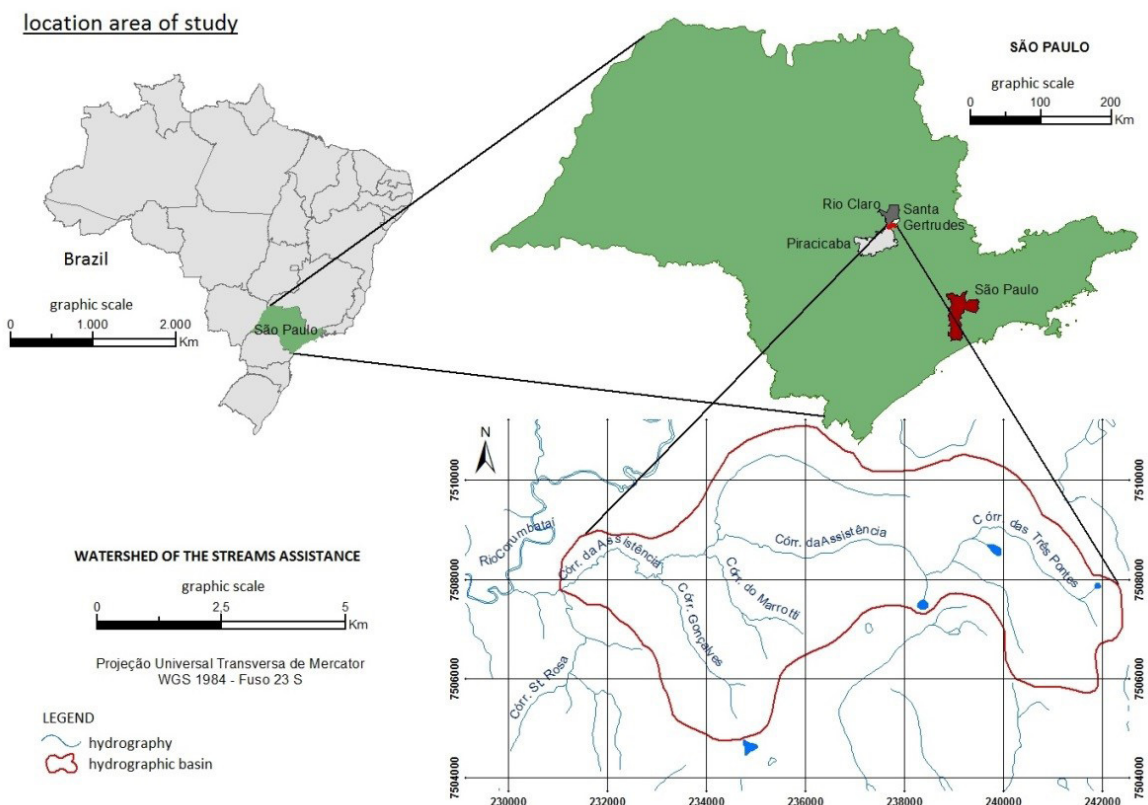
location area of study

Brazil

graphic scale

0 1.000 2.000 Km

São Paulo

SÃO PAULO

graphic scale

0 100 200 Km

Rio Claro

Santa Gertrudes

Piracicaba

São Paulo

WATERSHED OF THE STREAMS ASSISTANCE

graphic scale

0 2,5 5 Km

Projeção Universal Transversa de Mercator
WGS 1984 - Fuso 23 S

LEGEND

hydrography

hydrographic basin

N

Rio Corumbataí

Córr. da Assistência

Córr. daAssistência

Córr. das Três Pontes

Córr. do Marrotti

Córr. Gonçalves

Córr. St. Rosa

7510000

7508000

7506000

7504000

230000 232000 234000 236000 238000 240000 242000